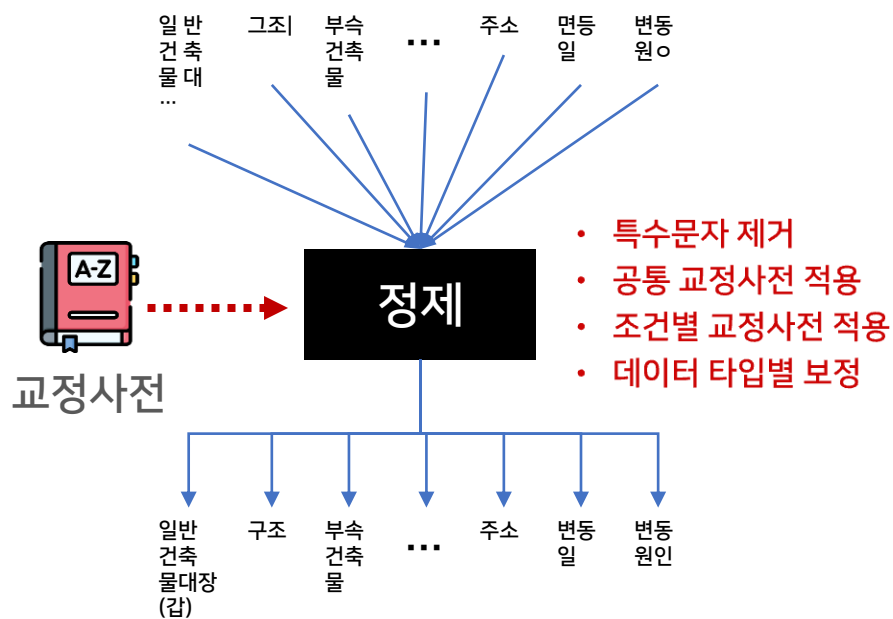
일 반 건 축 물 대 …

그조|

부속 건축 물

…

주소

면등 일

변동 원ㅇ

A-Z

교정사전

정제

• 특수문자 제거
• 공통 교정사전 적용
• 조건별 교정사전 적용
• 데이터 타입별 보정

일반 건축 물대장 (갑)

구조

부속 건축 물

…

주소

변동 일

변동 원인